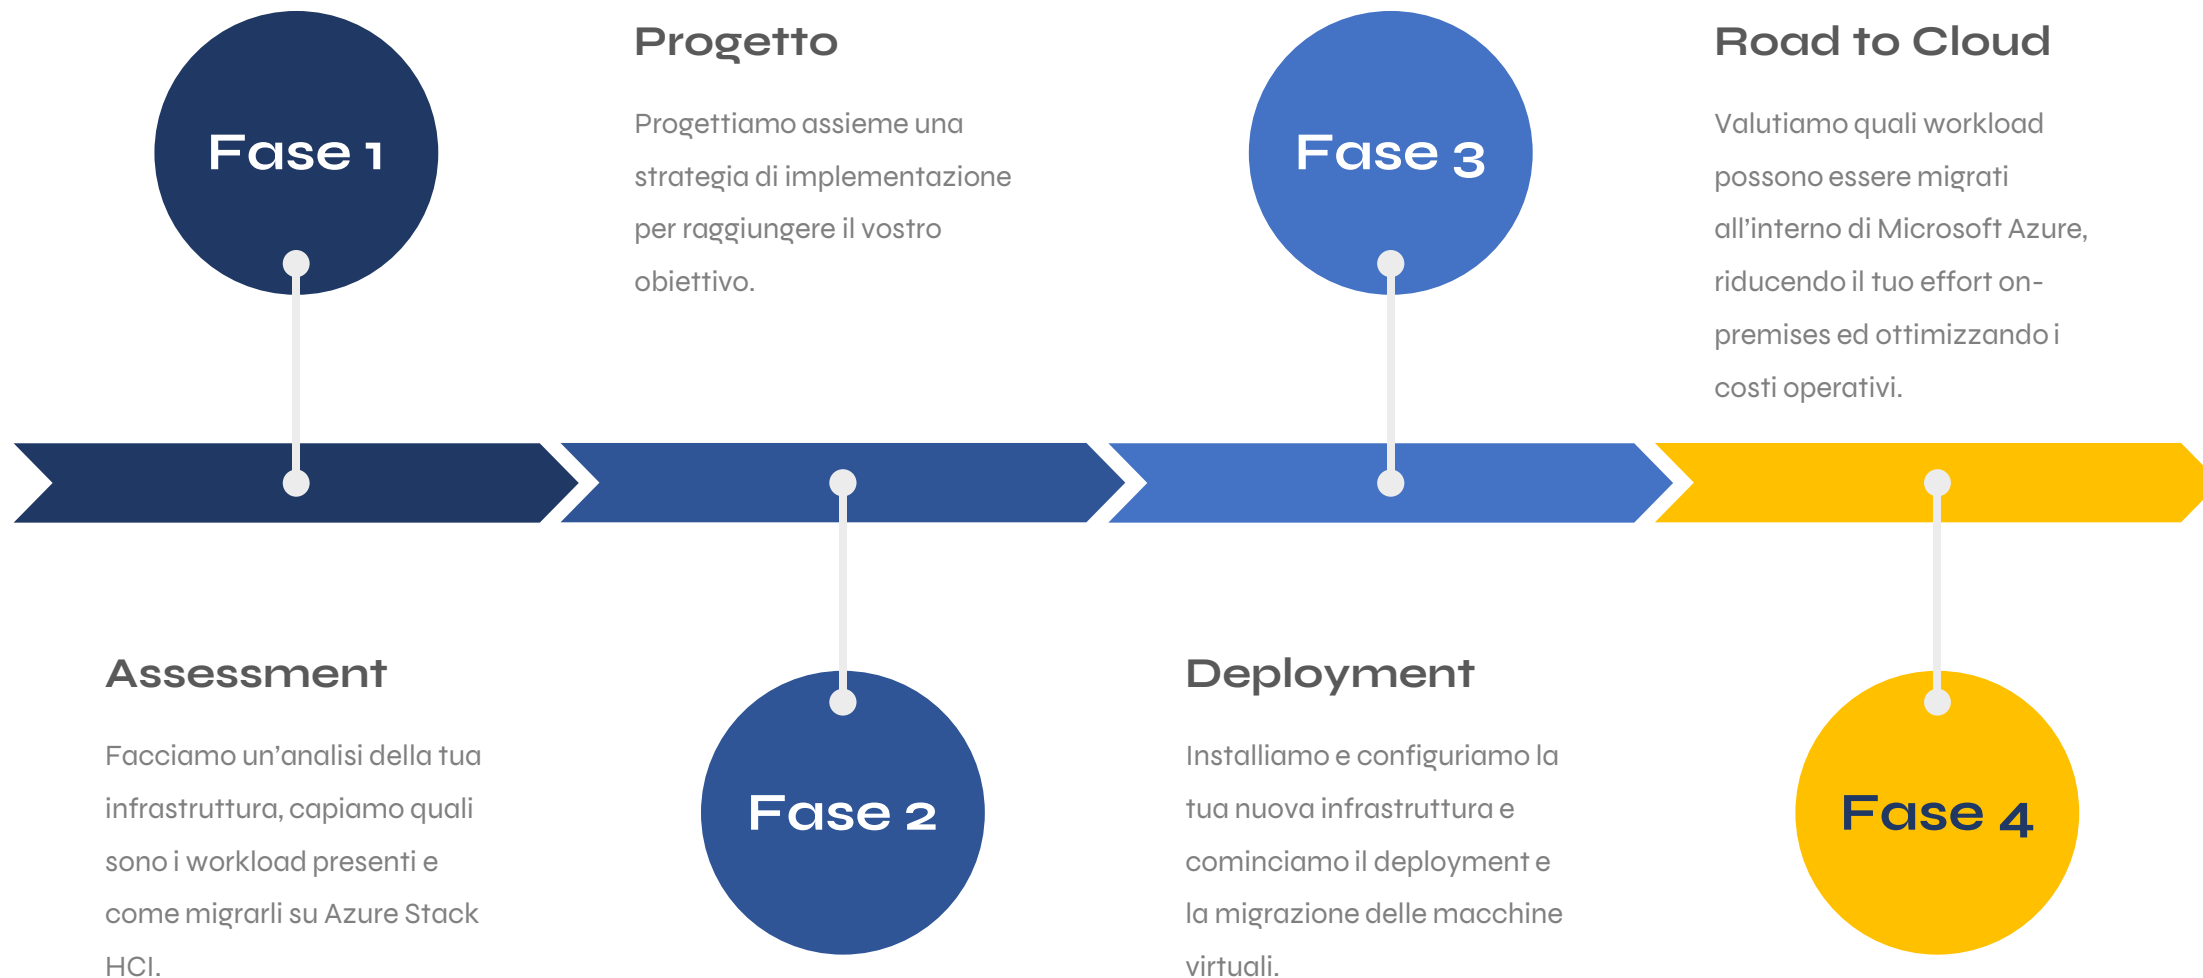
Fase 1

Progetto

Progettiamo assieme una strategia di implementazione per raggiungere il vostro obiettivo.

Fase 3

Road to Cloud

Valutiamo quali workload possono essere migrati all'interno di Microsoft Azure, riducendo il tuo effort on-premises ed ottimizzando i costi operativi.

Assessment

Facciamo un'analisi della tua infrastruttura, capiamo quali sono i workload presenti e come migrarli su Azure Stack HCI.

Fase 2

Deployment

Installiamo e configuriamo la tua nuova infrastruttura e cominciamo il deployment e la migrazione delle macchine virtuali.

Fase 4